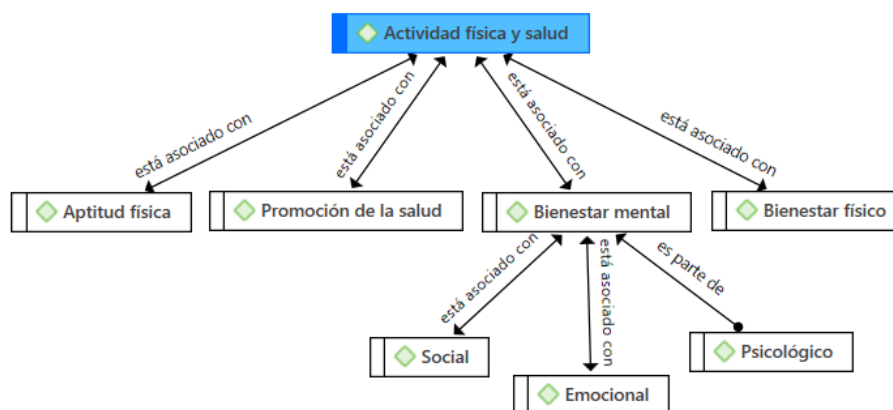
Actividad física y salud

está asociado con

está asociado con

está asociado con

está asociado con

Aptitud física

Promoción de la salud

Bienestar mental

Bienestar físico

está asociado con

está asociado con

es parte de

Social

Emocional

Psicológico